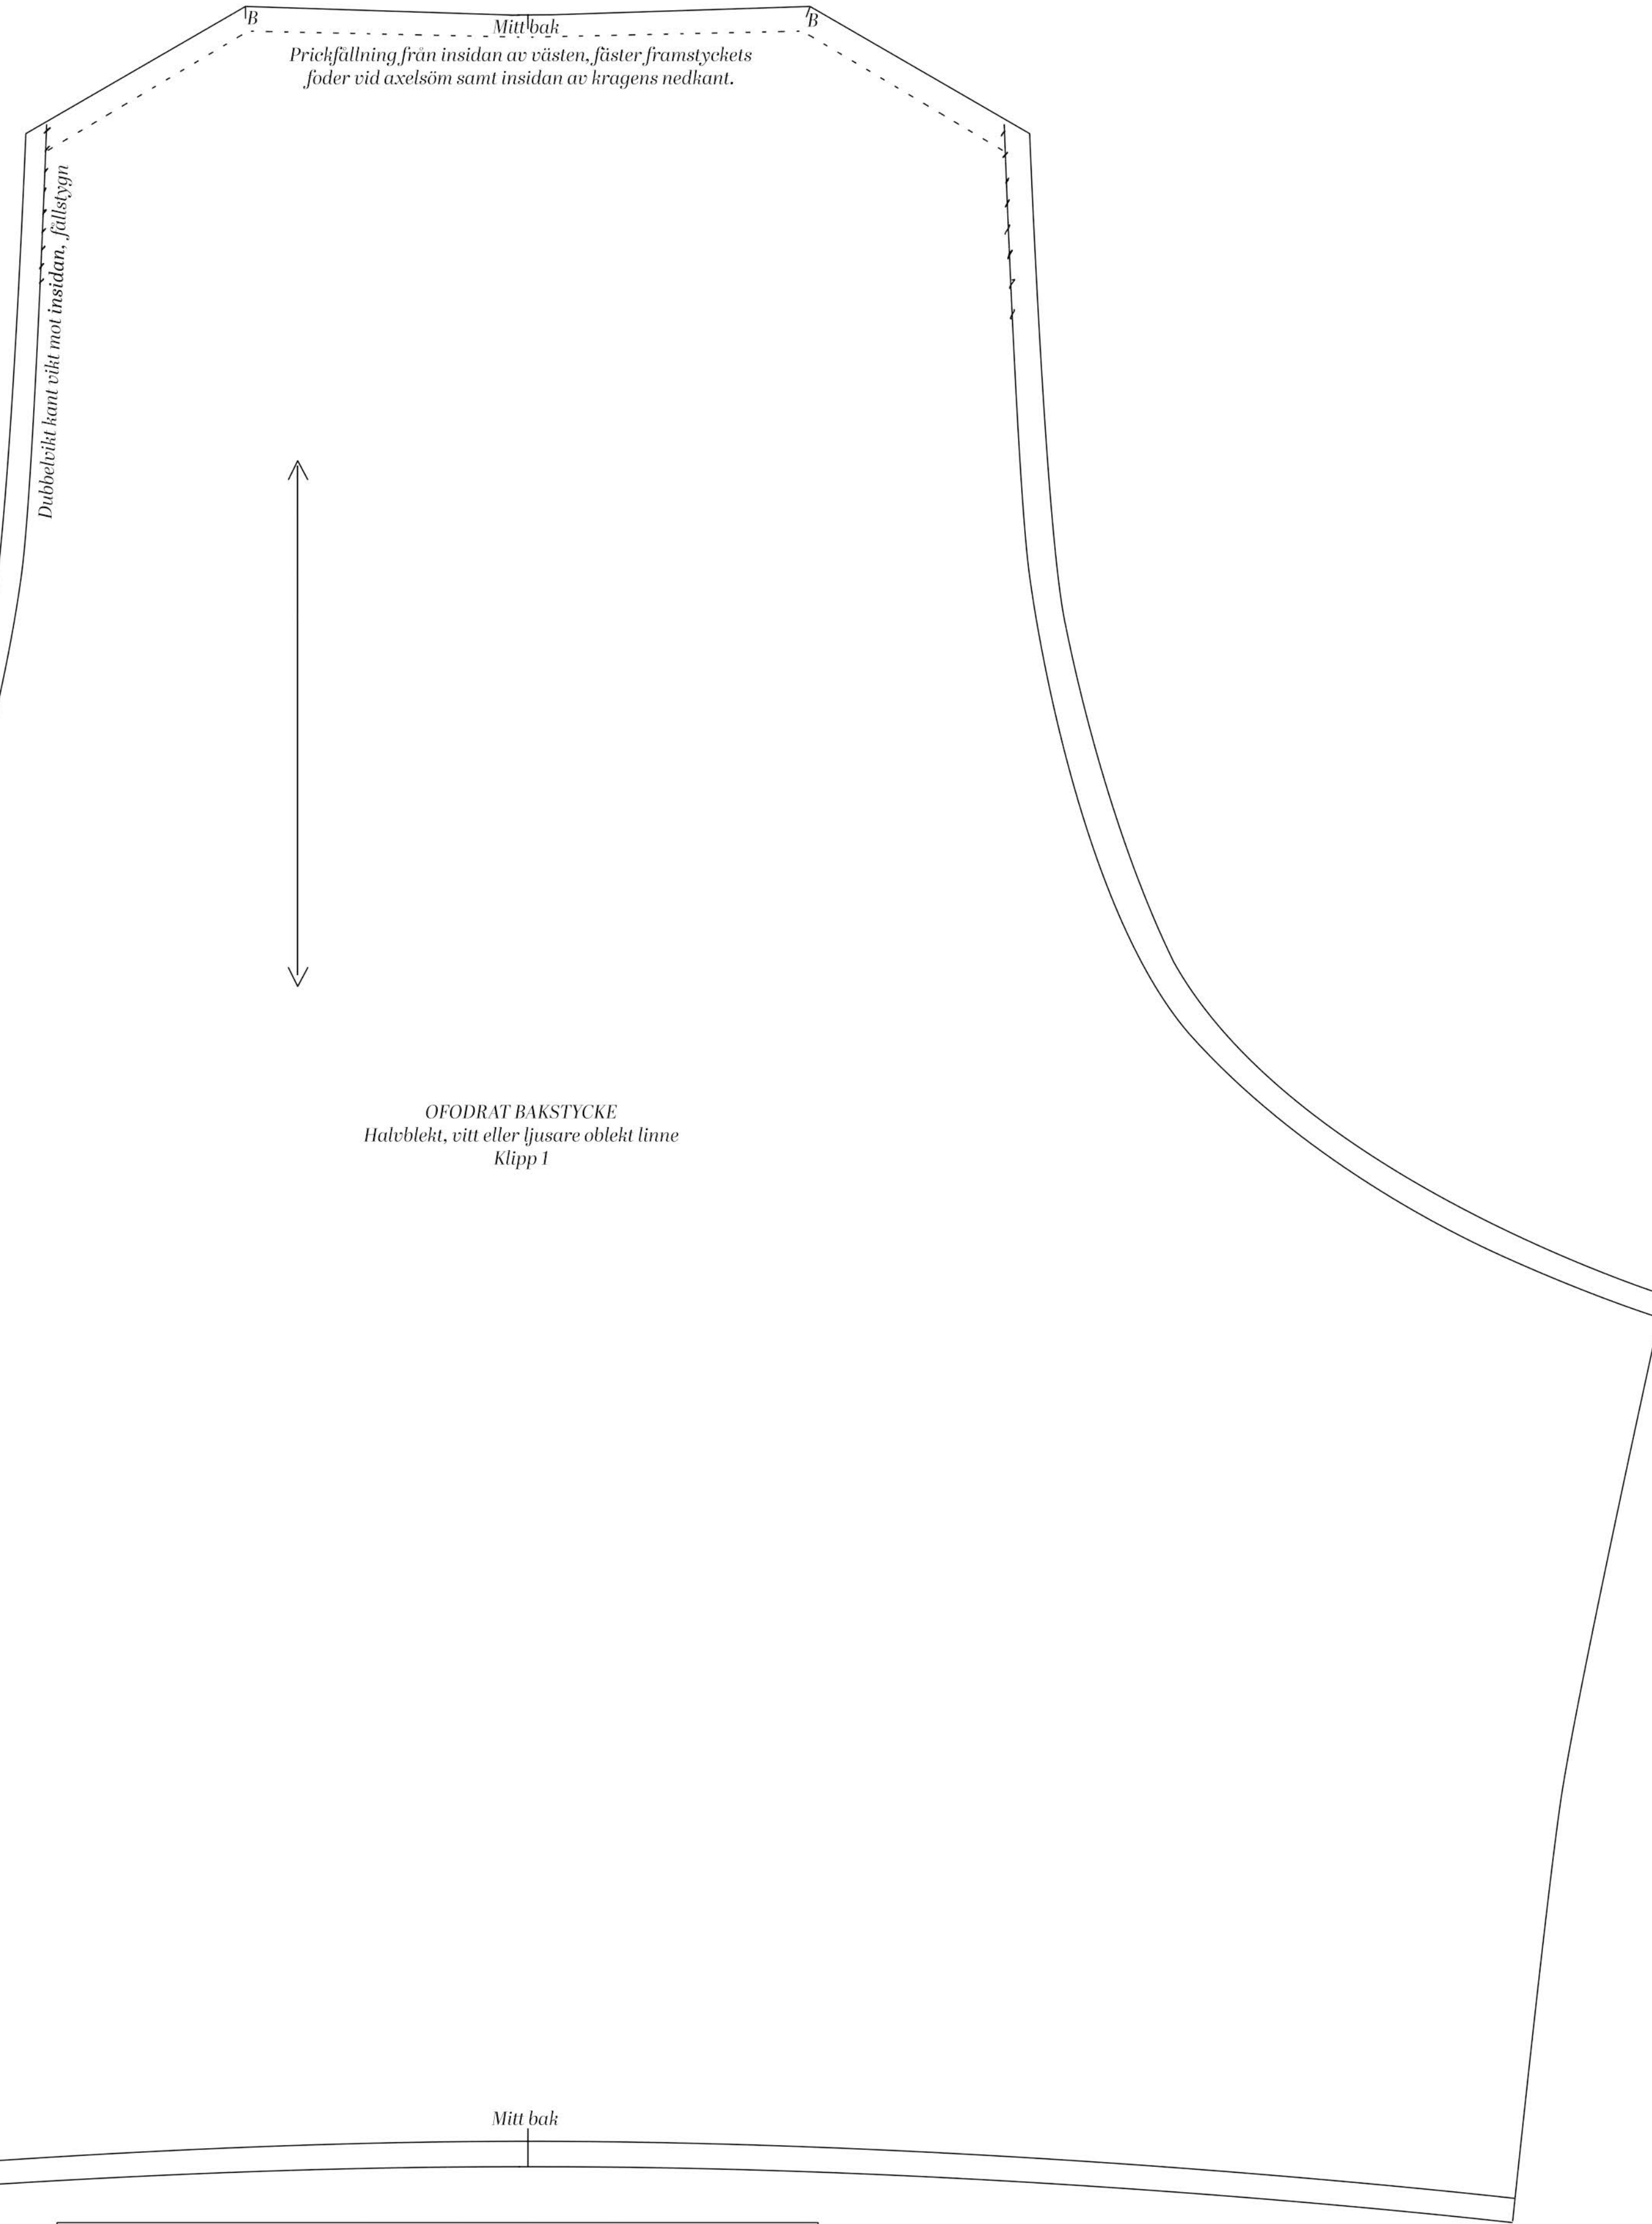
B

Mitt bak

B

Prickfållning från insidan av västen, fäster framstyckets foder vid axelsöm samt insidan av kragens nedkant.

Dubbelvikt kant vikt mot insidan, fållstygn

OFODRAT BAKSTYCKE
Halvblekt, vitt eller ljusare oblekt linne
Klipp 1

Mitt bak